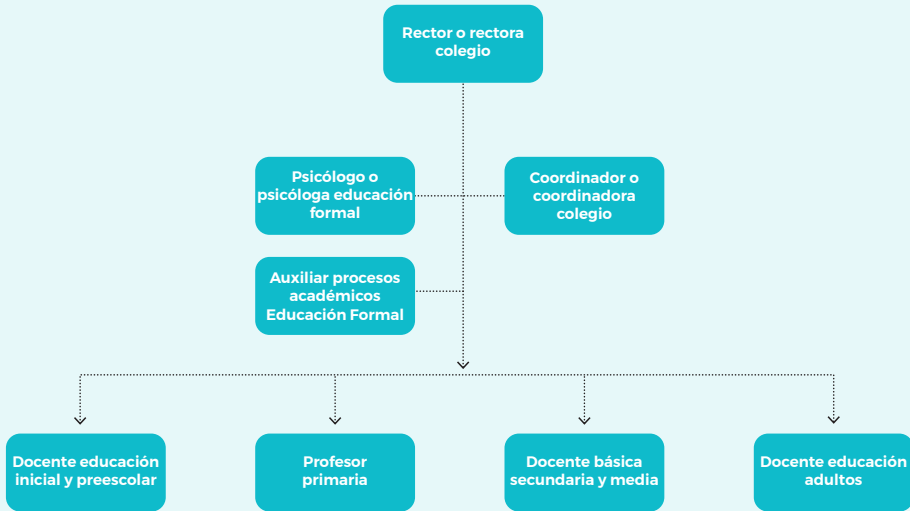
Rector o rectora colegio

Psicólogo o psicóloga educación formal

Coordinador o coordinadora colegio

Auxiliar procesos académicos Educación Formal

Docente educación inicial y preescolar

Profesor primaria

Docente básica secundaria y media

Docente educación adultos